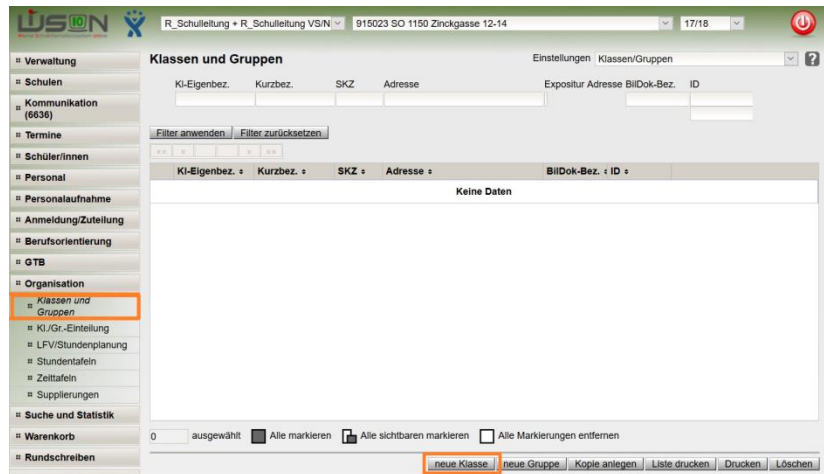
WSON

R_Schulleitung + R_Schulleitung VS/N | 915023 SO 1150 Zinckgasse 12-14 | 17/18

Verwaltung
Schulen
Kommunikation (6636)
Termine
Schüler/innen
Personal
Personalaufnahme
Anmeldung/Zuteilung
Berufsorientierung
GTB
Organisation
Klassen und Gruppen
Kl./Gr.-Einteilung
LFV/Stundenplanung
Stundentafeln
Zeittafeln
Supplierungen
Suche und Statistik
Warenkorb
Rundschreiben

Klassen und Gruppen

Einstellungen Klassen/Gruppen

Kl-Eigenbez. | Kurzbez. | SKZ | Adresse | Expositur Adresse | BilDok-Bez. | ID

Filter anwenden | Filter zurücksetzen

| Kl-Eigenbez. | Kurzbez. | SKZ | Adresse | BilDok-Bez. | ID |
|---|---|---|---|---|---|
| Keine Daten | | | | | |

0 ausgewählt | Alle markieren | Alle sichtbaren markieren | Alle Markierungen entfernen

neue Klasse | neue Gruppe | Kopie anlegen | Liste drucken | Drucken | Löschen